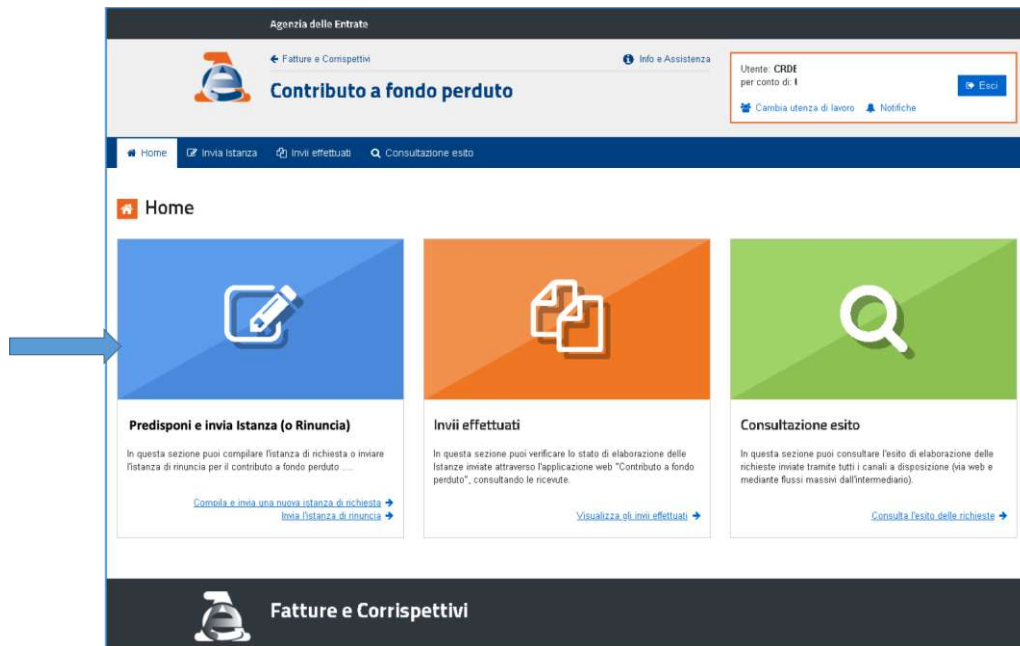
Agenzia delle Entrate

← Fatture e Corrispettivi

Info e Assistenza

Contributo a fondo perduto

Utente: CRDE
per conto di: I

Esci

Cambia utenza di lavoro

Notifiche

Home

Invia Istanza

Invii effettuati

Consultazione esito

Home

Predisponi e invia Istanza (o Rinuncia)

In questa sezione puoi compilare l'istanza di richiesta o inviare l'istanza di rinuncia per il contributo a fondo perduto .....

Compila e invia una nuova istanza di richiesta →
Invia l'istanza di rinuncia →

Invii effettuati

In questa sezione puoi verificare lo stato di elaborazione delle Istanze inviate attraverso l'applicazione web "Contributo a fondo perduto", consultando le ricevute.

Visualizza gli invii effettuati →

Consultazione esito

In questa sezione puoi consultare l'esito di elaborazione delle richieste inviate tramite tutti i canali a disposizione (via web e mediante flussi massivi dall'intermediario).

Consulta l'esito delle richieste →

Fatture e Corrispettivi